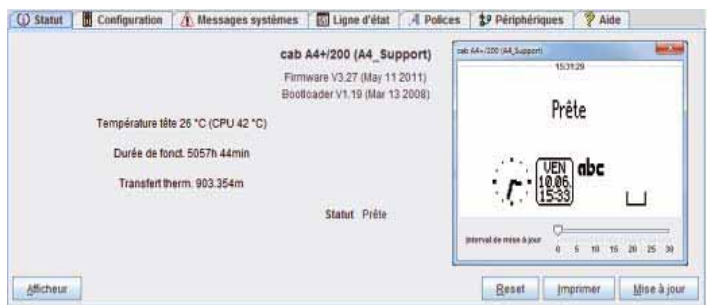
Statut | Configuration | Messages systèmes | Ligne d'état | Polices | Périphériques | Aide

cab A4+/200 (A4_Support)
Firmware V3.27 (May 11 2011)
Bootloader V1.19 (Mar 13 2008)

Température tête 26 °C (CPU 42 °C)

Durée de fonct. 5057h 44min

Transfert therm. 903.354m

Statut Prête

cab A4+/200 (A4_Support)
15:31:29

Prête

VEN
10.06.
15:33
abc

Interval de mise à jour
0 5 10 15 20 25 30

Afficheur

Reset | Imprimer | Mise à jour